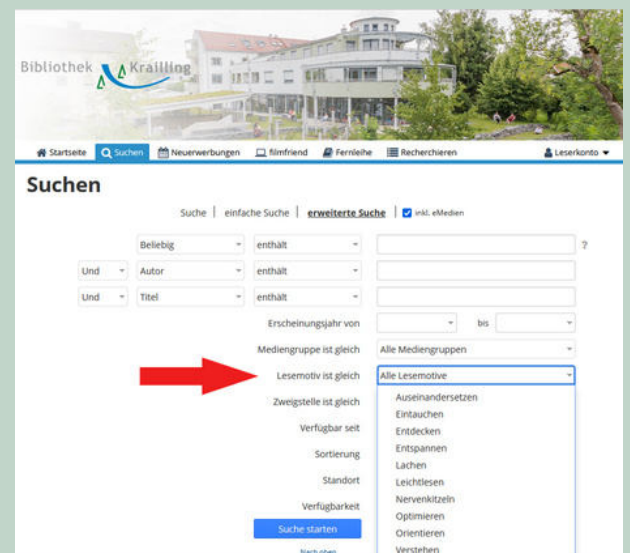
Bibliothek Krailling

Startseite | Suchen | Neuerwerbungen | filmfriend | Fernleihe | Recherchieren | Leserkonto

Suchen

Suche | einfache Suche | erweiterte Suche | inkl. eMedien

Beliebig | enthält | ?

Und | Autor | enthält

Und | Titel | enthält

Erscheinungsjahr von | bis

Mediengruppe ist gleich | Alle Mediengruppen

Lesemotiv ist gleich | Alle Lesemotive

Zweigstelle ist gleich

Verfügbar seit

Sortierung

Standort

Verfügbarkeit

Auseinandersetzen
Eintauchen
Entdecken
Entspannen
Lachen
Leichtlesen
Nervenkitzeln
Optimieren
Orientieren
Verstehen

Suche starten

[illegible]